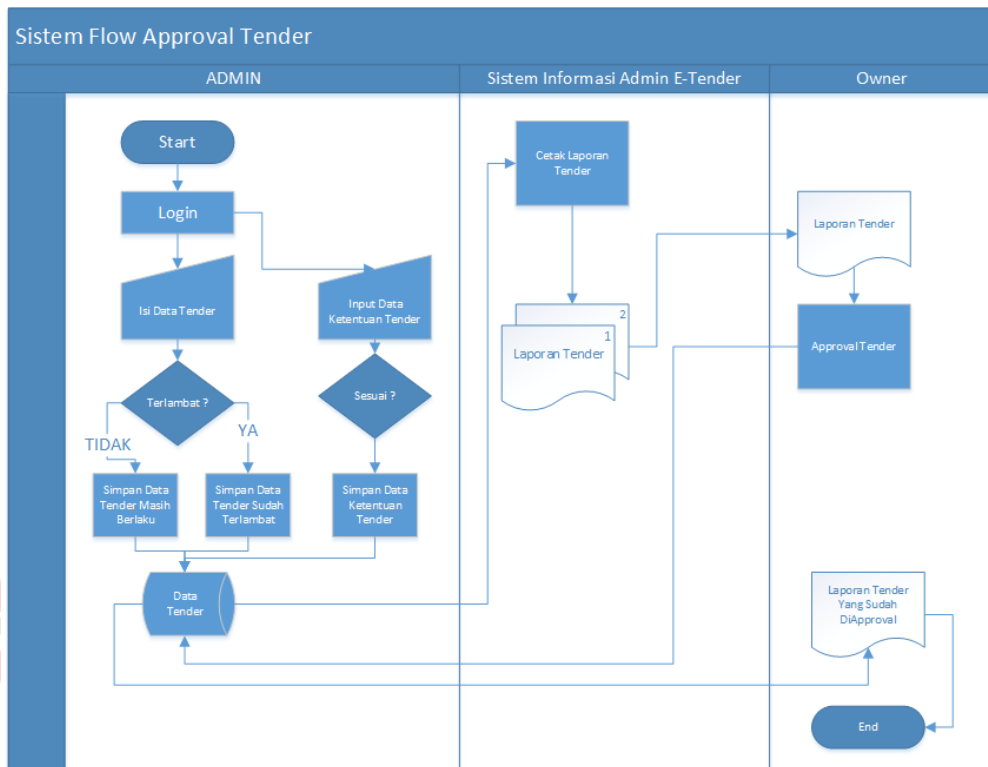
Sistem Flow Approval Tender

ADMIN

Sistem Informasi Admin E-Tender

Owner

Start

Login

Isi Data Tender

Input Data Ketentuan Tender

Terlambat ?

TIDAK

YA

Sesuai ?

Simpan Data Tender Masih Berlaku

Simpan Data Tender Sudah Terlambat

Simpan Data Ketentuan Tender

Data Tender

Cetak Laporan Tender

2

1

Laporan Tender

Laporan Tender

Approval Tender

Laporan Tender Yang Sudah DiApproval

End